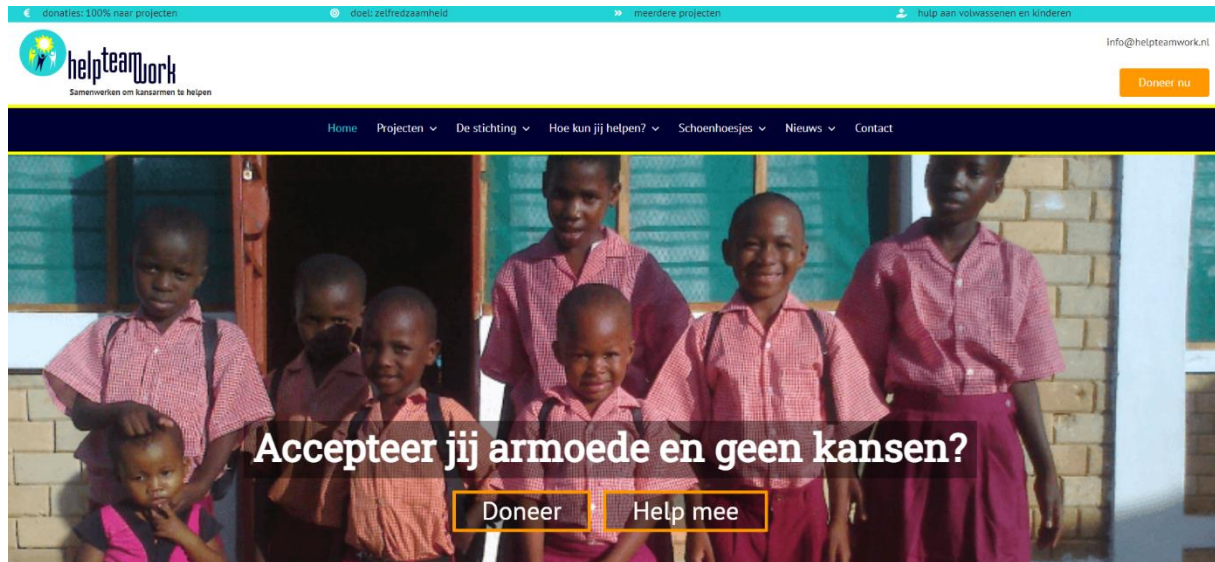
donaties: 100% naar projecten doel: zelfredzaamheid meerdere projecten hulp aan volwassenen en kinderen

helpteamwork
Samenwerken om kansarmen te helpen

Info@helpteamwork.nl

Doneer nu

Home Projecten De stichting Hoe kun jij helpen? Schoenhoesjes Nieuws Contact

Accepteer jij armoede en geen kansen?

Doneer Help mee